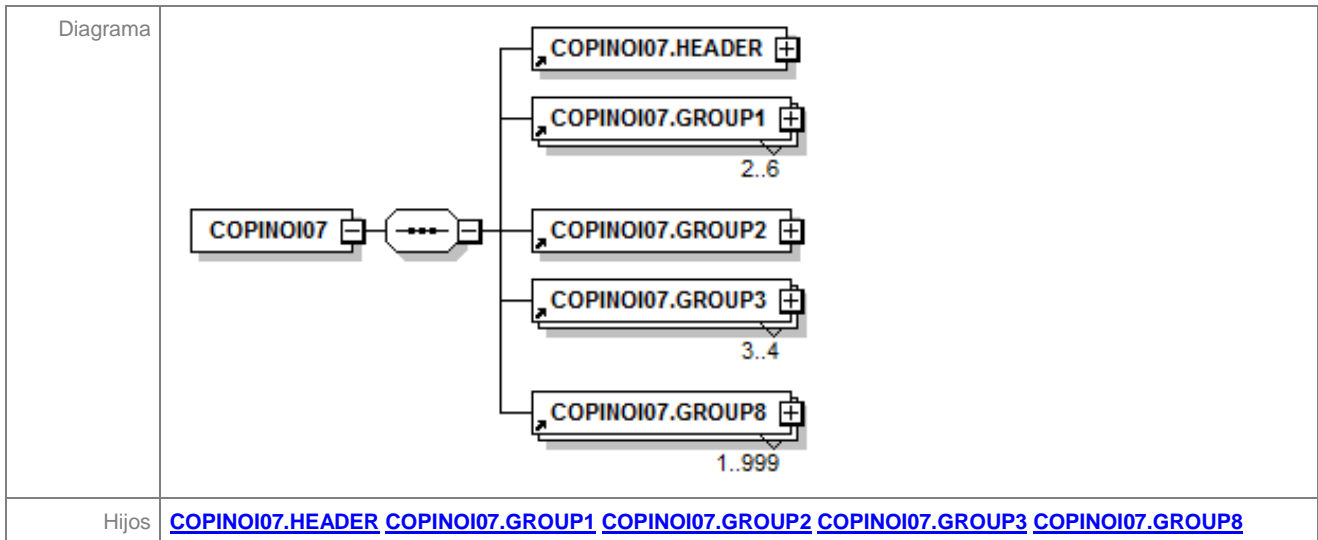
| Diagrama | COPINOI07 COPINOI07.HEADER COPINOI07.GROUP1 2..6 COPINOI07.GROUP2 COPINOI07.GROUP3 3..4 COPINOI07.GROUP8 1..999 |
|---|---|
| Hijos | COPINOI07.HEADER COPINOI07.GROUP1 COPINOI07.GROUP2 COPINOI07.GROUP3 COPINOI07.GROUP8 |